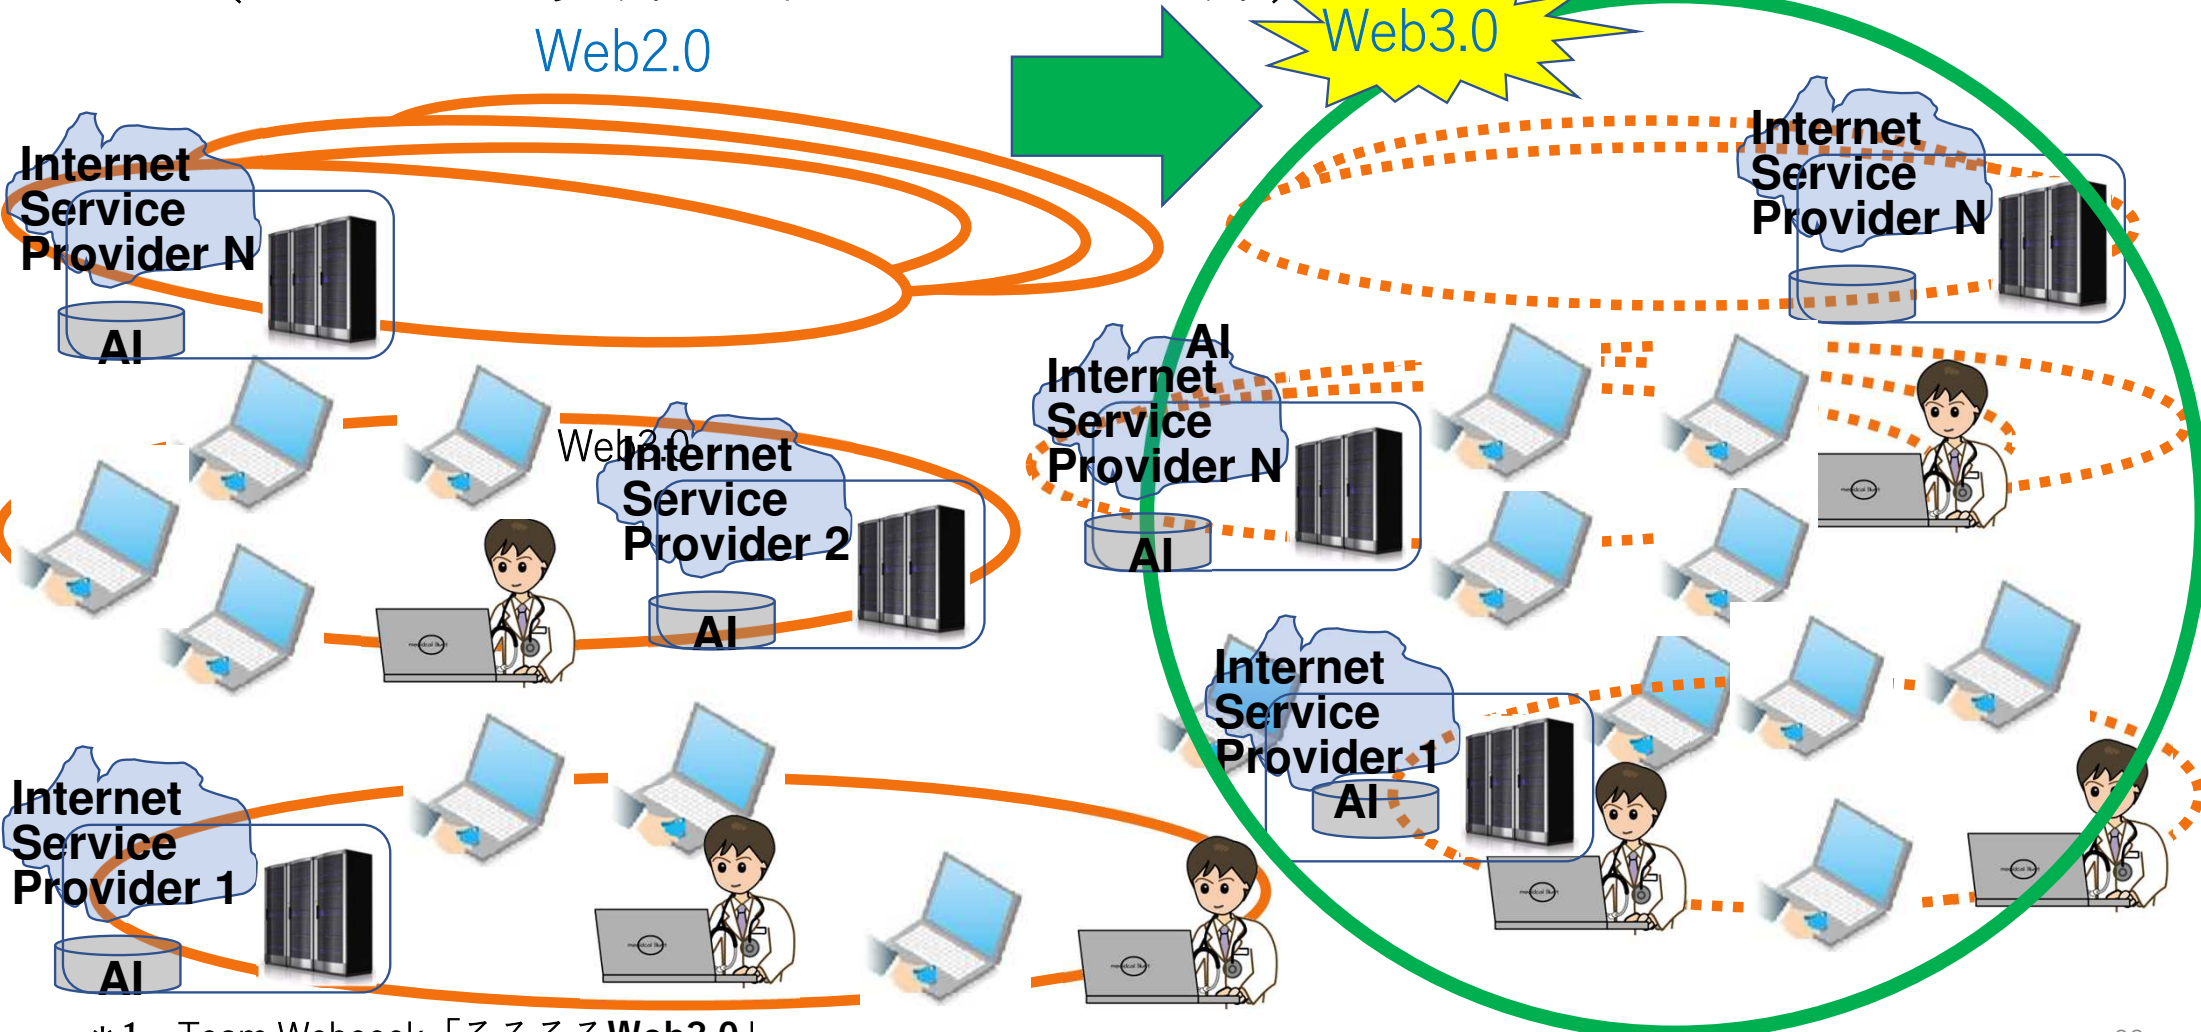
Web2.0

Web3.0

Internet Service Provider N

AI

Web2.0

Internet Service Provider 2

AI

Internet Service Provider 1

AI

Internet Service Provider N

AI

AI

Internet Service Provider N

AI

Internet Service Provider 1

AI

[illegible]